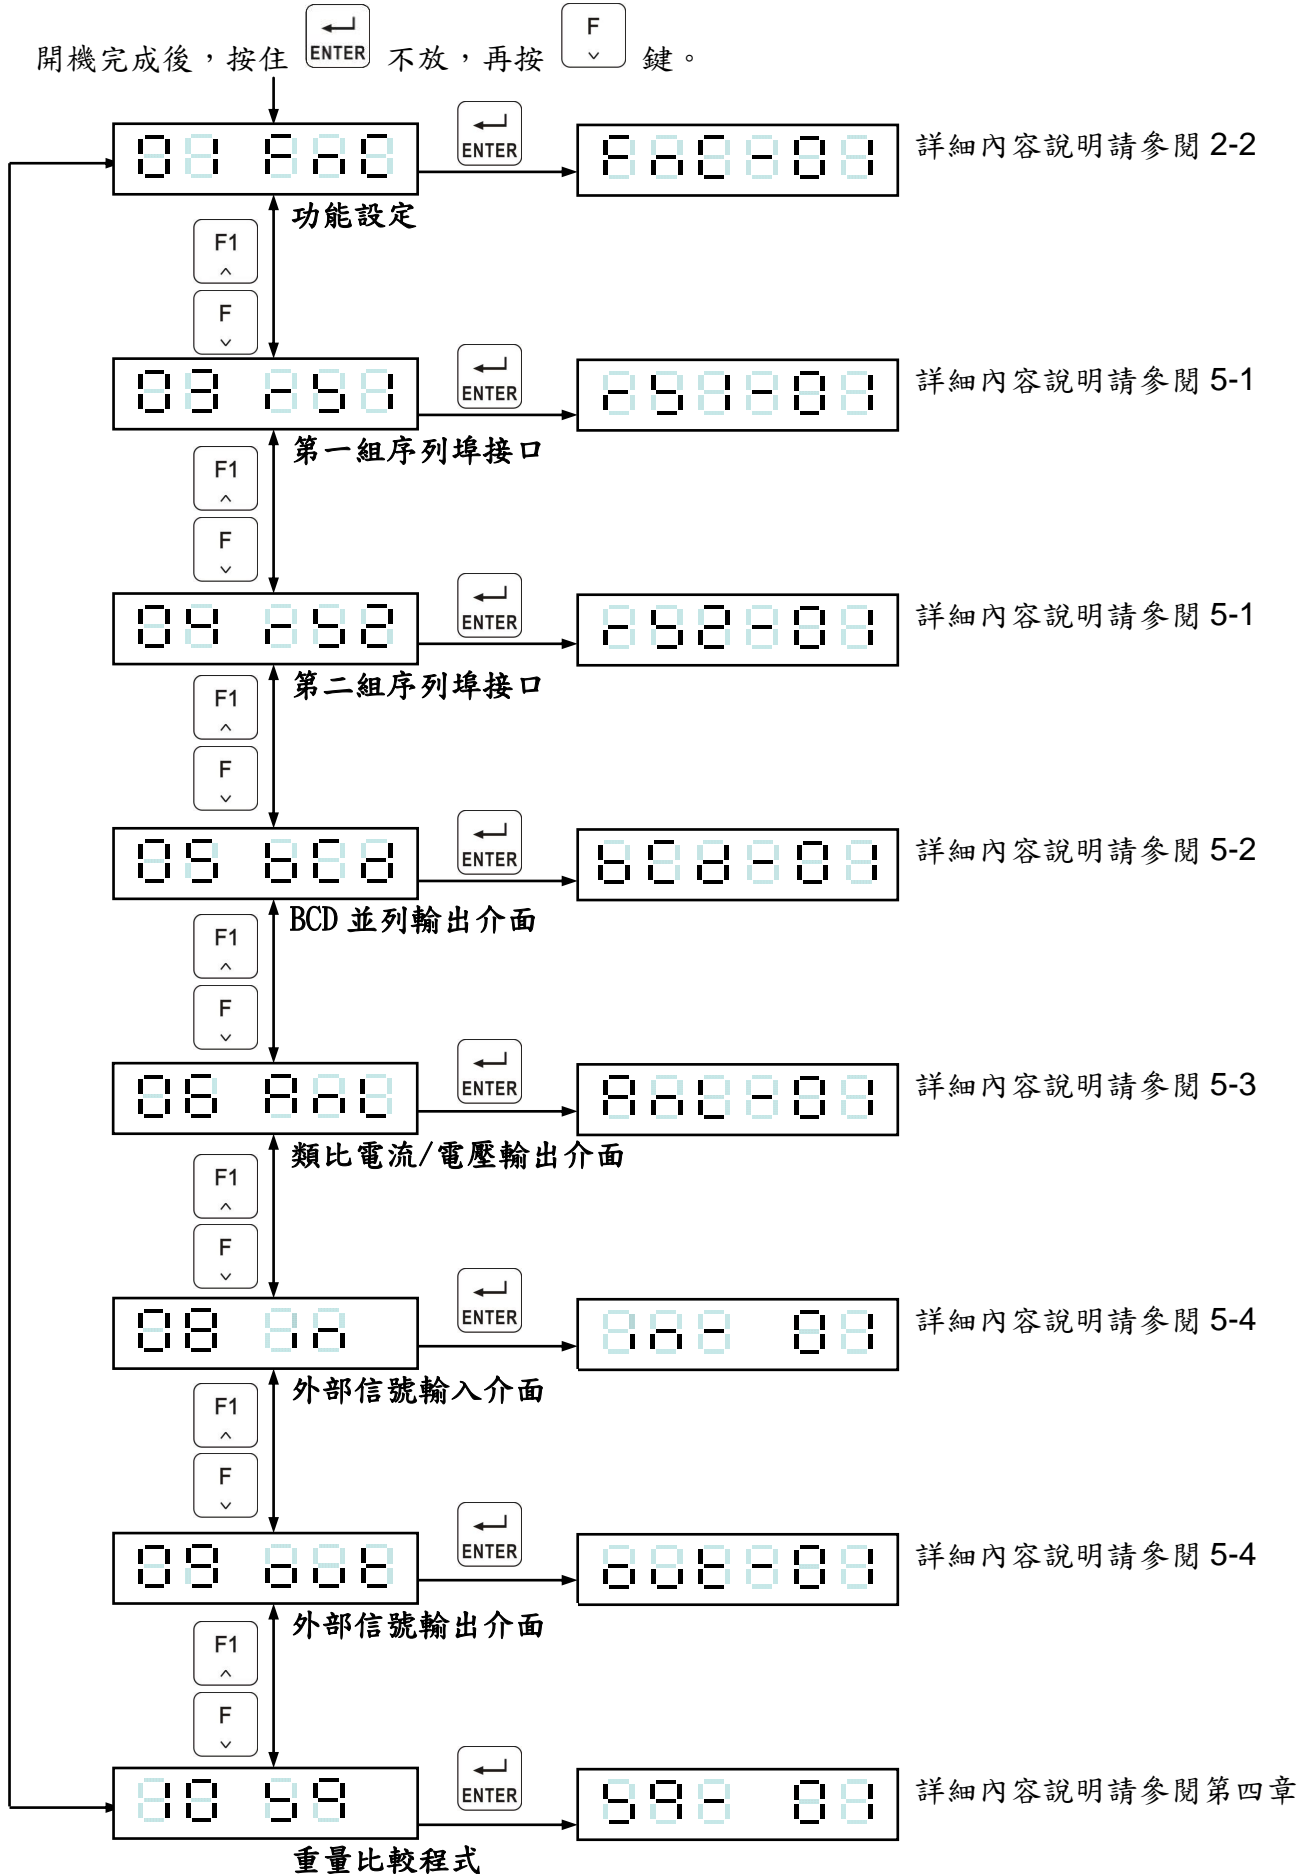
開機完成後，按住 ENTER 不放，再按 F 鍵。

01 Fnc ENTER Fnc-01 詳細內容說明請參閱 2-2
功能設定
F1 F

03 rS1 ENTER rS1-01 詳細內容說明請參閱 5-1
第一組序列埠接口
F1 F

04 rS2 ENTER rS2-01 詳細內容說明請參閱 5-1
第二組序列埠接口
F1 F

05 bcd ENTER bcd-01 詳細內容說明請參閱 5-2
BCD 並列輸出介面
F1 F

06 AnL ENTER AnL-01 詳細內容說明請參閱 5-3
類比電流/電壓輸出介面
F1 F

08 in ENTER in- 01 詳細內容說明請參閱 5-4
外部信號輸入介面
F1 F

09 out ENTER out-01 詳細內容說明請參閱 5-4
外部信號輸出介面
F1 F

10 59 ENTER 59- 01 詳細內容說明請參閱第四章
重量比較程式